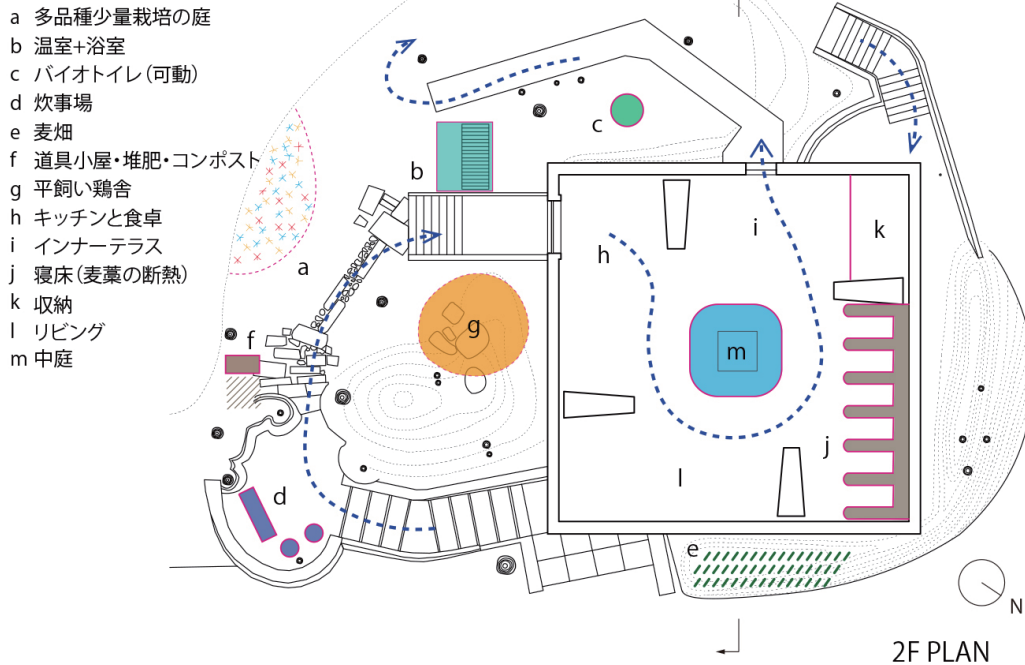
a 多品種少量栽培の庭
b 温室+浴室
c バイオトイレ(可動)
d 炊事場
e 麦畑
f 道具小屋・堆肥・コンポスト
g 平飼い鶏舎
h キッチンと食卓
i インナーテラス
j 寝床(麦藁の断熱)
k 収納
l リビング
m 中庭

b
c
a
f
g
h
i
k
m
j
l
d
e
N
2F PLAN